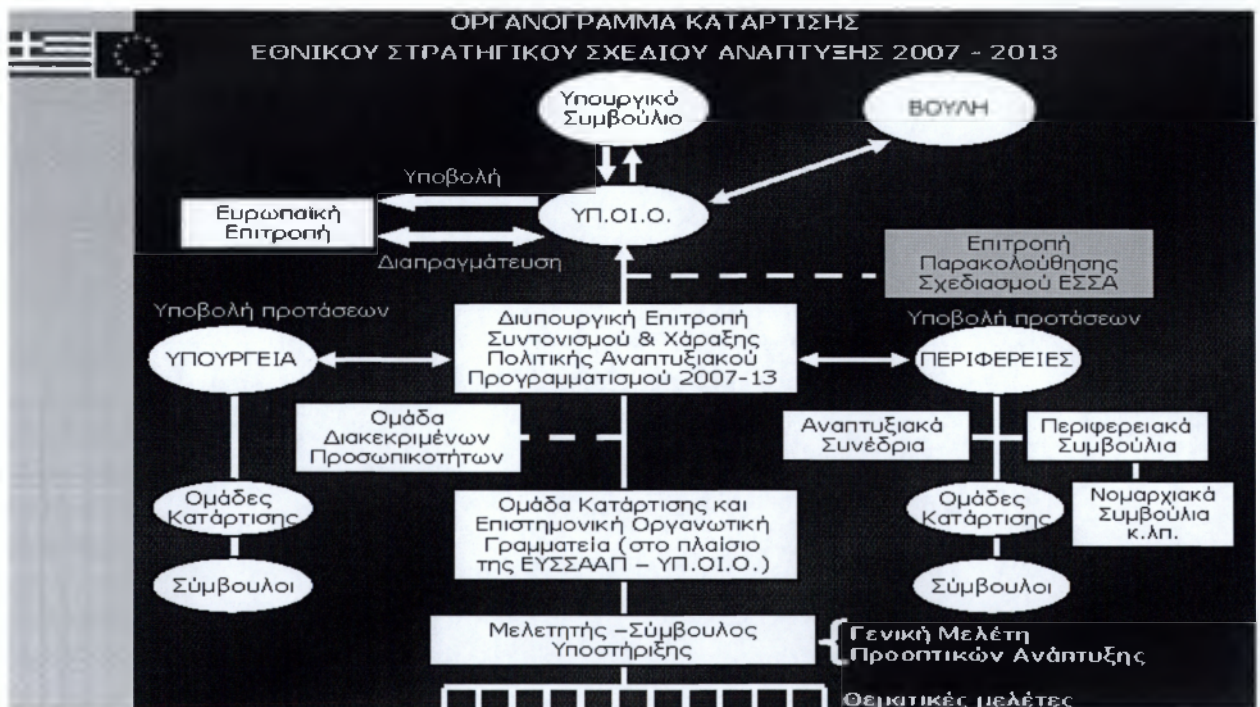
ΟΡΓΑΝΟΓΡΑΜΜΑ ΚΑΤΑΡΤΙΣΗΣ
ΕΘΝΙΚΟΥ ΣΤΡΑΤΗΓΙΚΟΥ ΣΧΕΔΙΟΥ ΑΝΑΠΤΥΞΗΣ 2007 - 2013

Υπουργικό Συμβούλιο

ΒΟΥΛΗ

Υποβολή

Ευρωπαϊκή Επιτροπή

ΥΠ.ΟΙ.Ο.

Διαπραγμάτευση

Επιτροπή Παρακολούθησης Σχεδιασμού ΕΣΣΑ

Υποβολή προτάσεων

Διυπουργική Επιτροπή Συντονισμού & Χάραξης Πολιτικής Αναπτυξιακού Προγραμματισμού 2007-13

Υποβολή προτάσεων

ΥΠΟΥΡΓΕΙΑ

ΠΕΡΙΦΕΡΕΙΕΣ

Ομάδα Διακεκριμένων Προσωπικοτήτων

Αναπτυξιακά Συνέδρια

Περιφερειακά Συμβούλια

Ομάδες Κατάρτισης

Ομάδα Κατάρτισης και Επιστημονική Οργανωτική Γραμματεία (στο πλαίσιο της ΕΥΣΣΑΑΠ – ΥΠ.ΟΙ.Ο.)

Ομάδες Κατάρτισης

Νομαρχιακά Συμβούλια κ.λπ.

Σύμβουλοι

Σύμβουλοι

Μελετητής –Σύμβουλος Υποστήριξης

Γενική Μελέτη Προοπτικών Ανάπτυξης

Θεματικές μελέτες